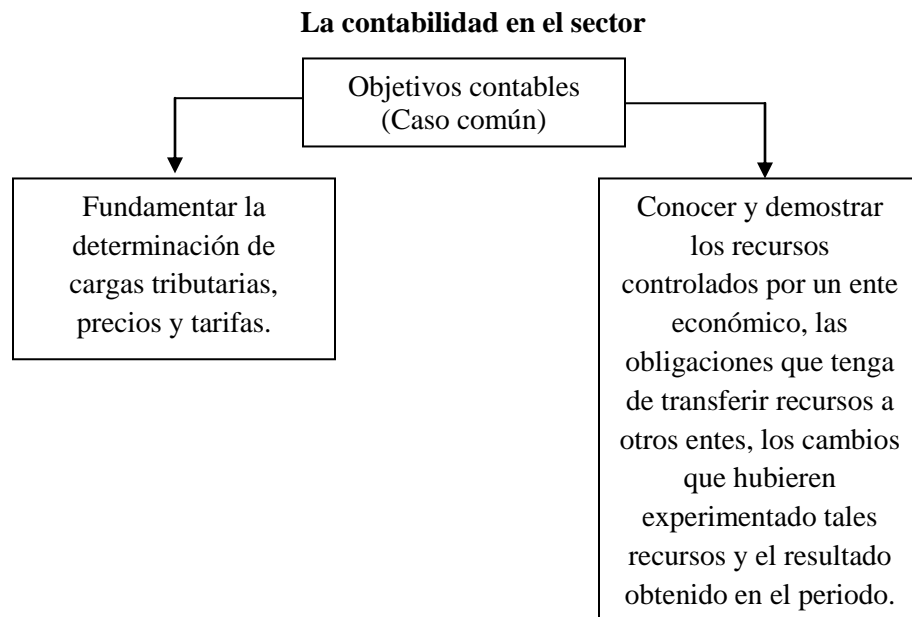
**La contabilidad en el sector**

Objetivos contables
(Caso común)

Fundamentar la determinación de cargas tributarias, precios y tarifas.

Conocer y demostrar los recursos controlados por un ente económico, las obligaciones que tenga de transferir recursos a otros entes, los cambios que hubieren experimentado tales recursos y el resultado obtenido en el periodo.